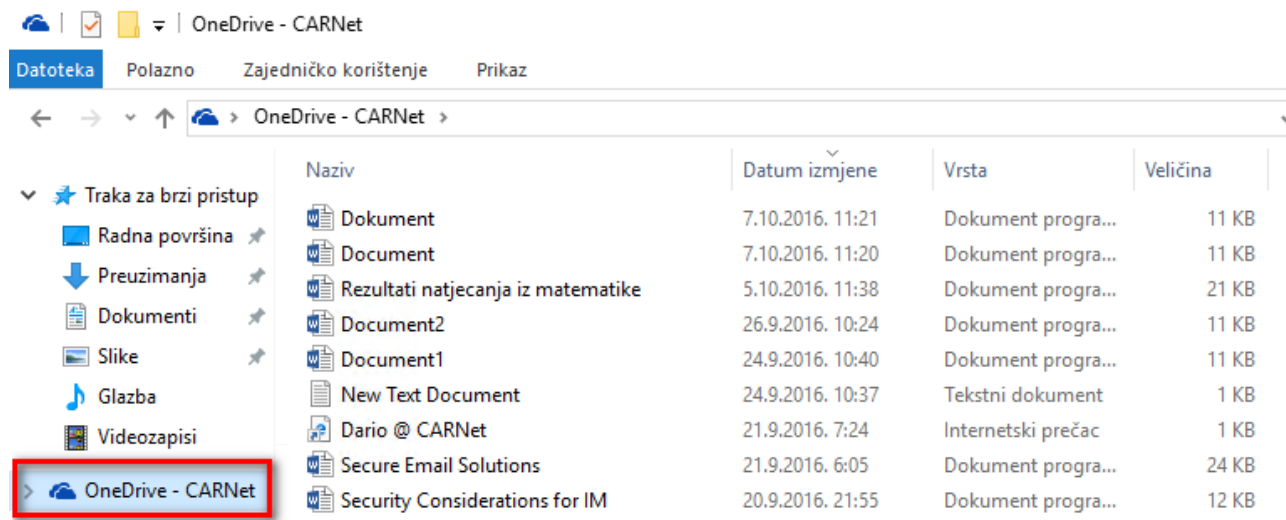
OneDrive - CARNet

Datoteka Polazno Zajedničko korištenje Prikaz

OneDrive - CARNet

Traka za brzi pristup
Radna površina
Preuzimanja
Dokumenti
Slike
Glazba
Videozapisi
OneDrive - CARNet

| Naziv | Datum izmjene | Vrsta | Veličina |
|---|---|---|---|
| Dokument | 7.10.2016. 11:21 | Dokument progra... | 11 KB |
| Document | 7.10.2016. 11:20 | Dokument progra... | 11 KB |
| Rezultati natjecanja iz matematike | 5.10.2016. 11:38 | Dokument progra... | 21 KB |
| Document2 | 26.9.2016. 10:24 | Dokument progra... | 11 KB |
| Document1 | 24.9.2016. 10:40 | Dokument progra... | 11 KB |
| New Text Document | 24.9.2016. 10:37 | Tekstni dokument | 1 KB |
| Dario @ CARNet | 21.9.2016. 7:24 | Internetski prečac | 1 KB |
| Secure Email Solutions | 21.9.2016. 6:05 | Dokument progra... | 24 KB |
| Security Considerations for IM | 20.9.2016. 21:55 | Dokument progra... | 12 KB |